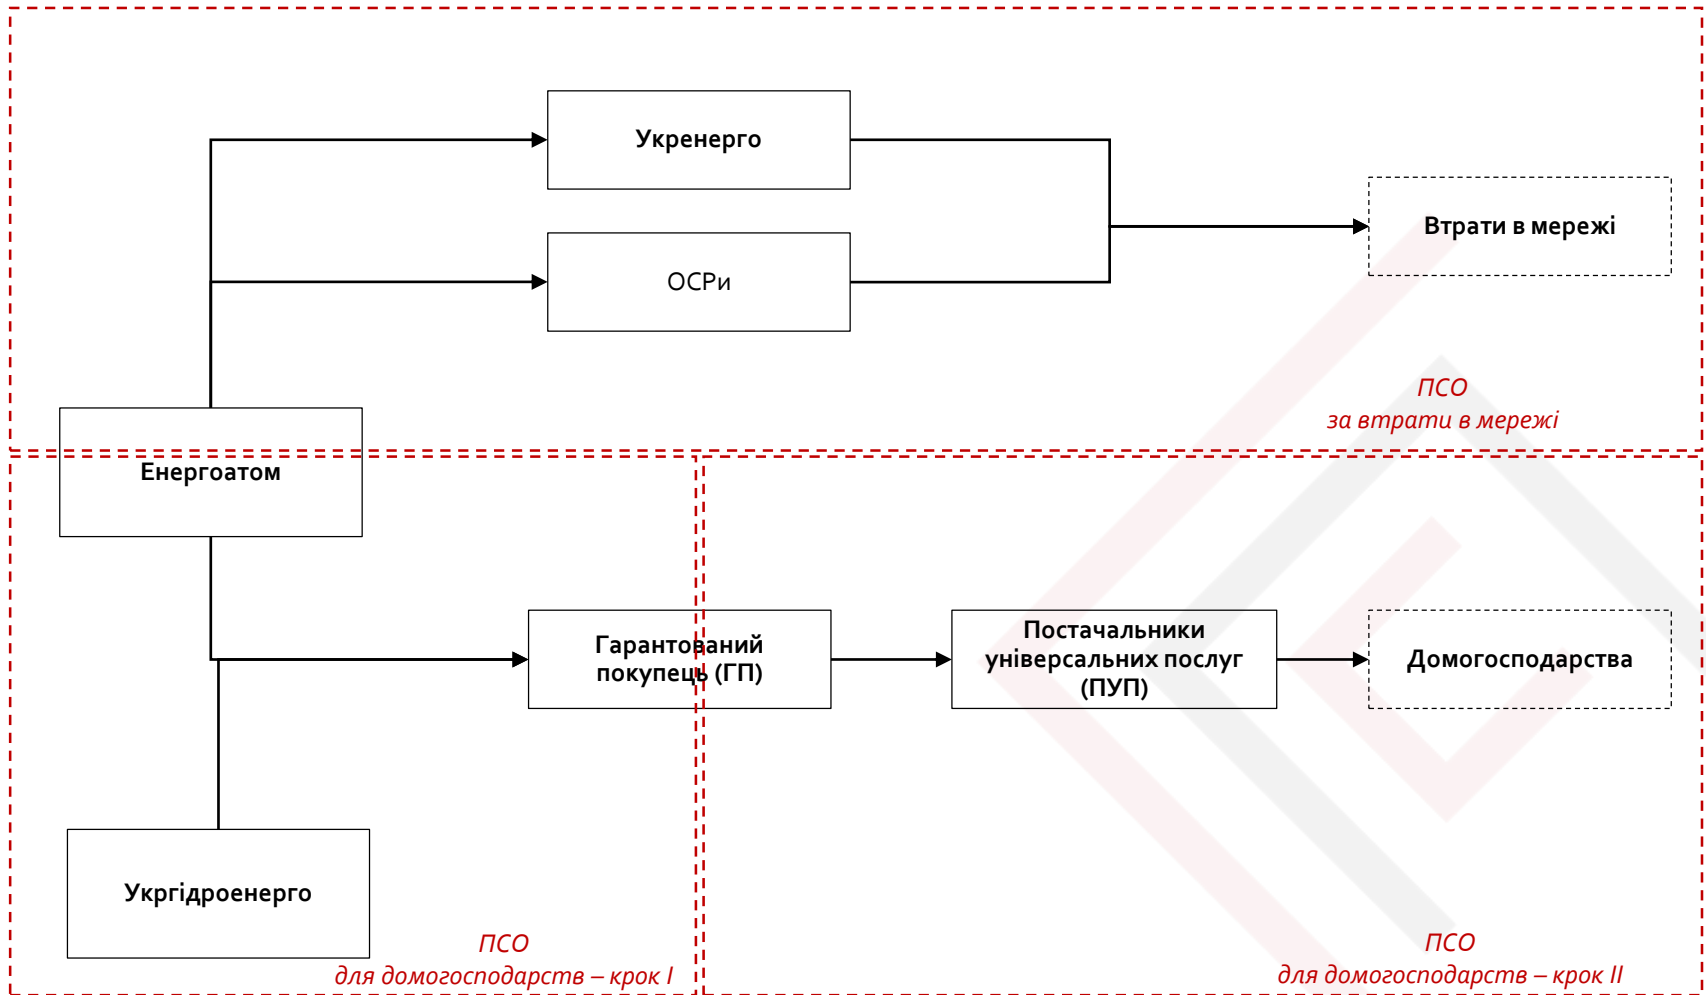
Укренерго

ОСРи

Втрати в мережі

ПСО
за втрати в мережі

Енергоатом

Гарантований покупець (ГП)

Постачальники універсальних послуг (ПУП)

Домогосподарства

Укргідроенерго

ПСО
для домогосподарств – крок I

ПСО
для домогосподарств – крок II